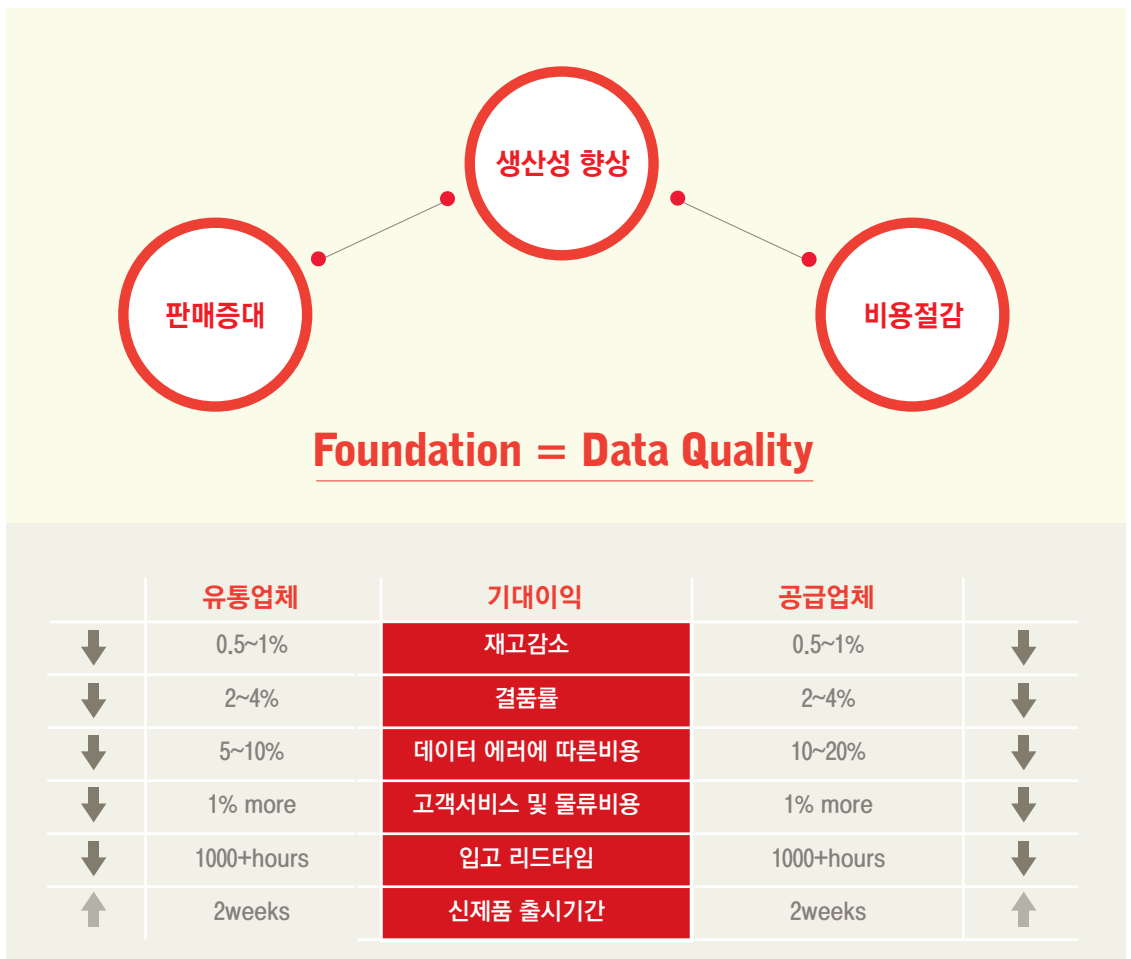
생산성 향상

판매증대

비용절감

Foundation = Data Quality

| 유통업체 | 기대이익 | 공급업체 |
|---|---|---|
| 0.5~1% | 재고감소 | 0.5~1% |
| 2~4% | 결품률 | 2~4% |
| 5~10% | 데이터 에러에 따른비용 | 10~20% |
| 1% more | 고객서비스 및 물류비용 | 1% more |
| 1000+hours | 입고 리드타임 | 1000+hours |
| 2weeks | 신제품 출시기간 | 2weeks |